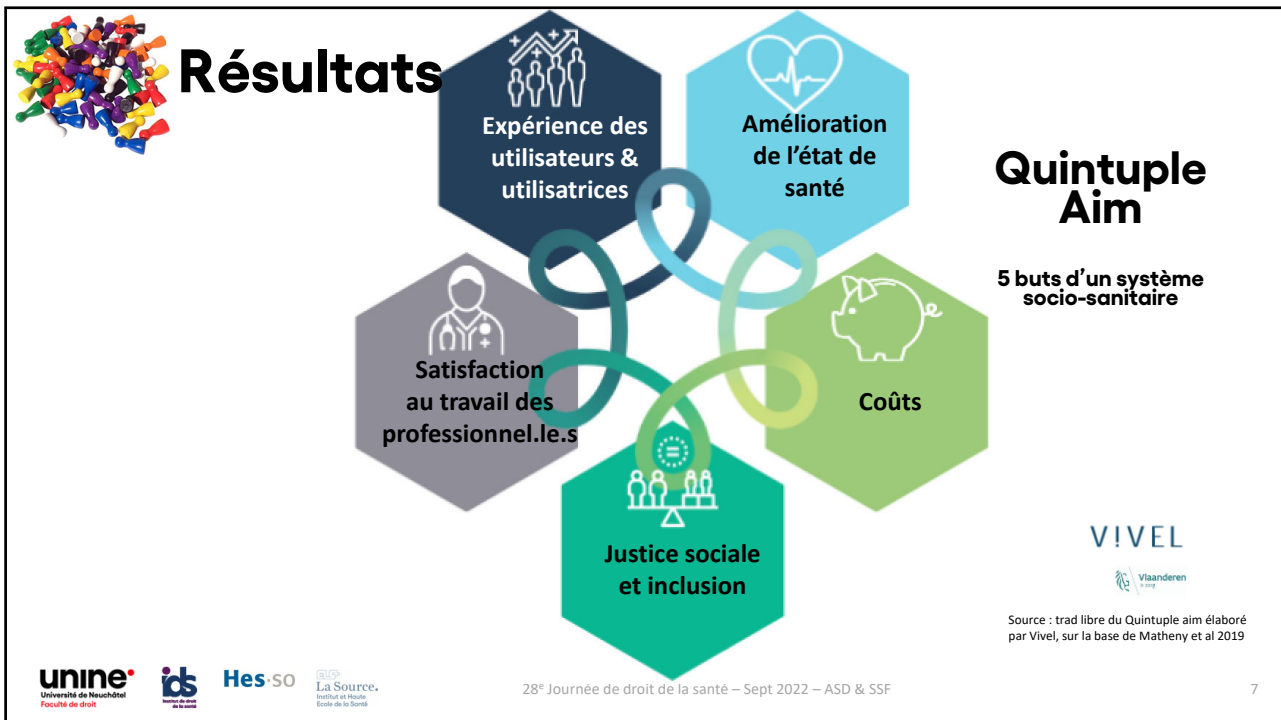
Résultats

Expérience des utilisateurs & utilisatrices

Amélioration de l'état de santé

Satisfaction au travail des professionnel.le.s

Coûts

Justice sociale et inclusion

Quintuple Aim

5 buts d'un système socio-sanitaire

V!VEL

Vlaanderen

Source : trad libre du Quintuple aim élaboré par Vivel, sur la base de Matheny et al 2019

unine Université de Neuchâtel Faculté de droit

ids

Hes·so

La Source.

28e Journée de droit de la santé – Sept 2022 – ASD & SSF

7